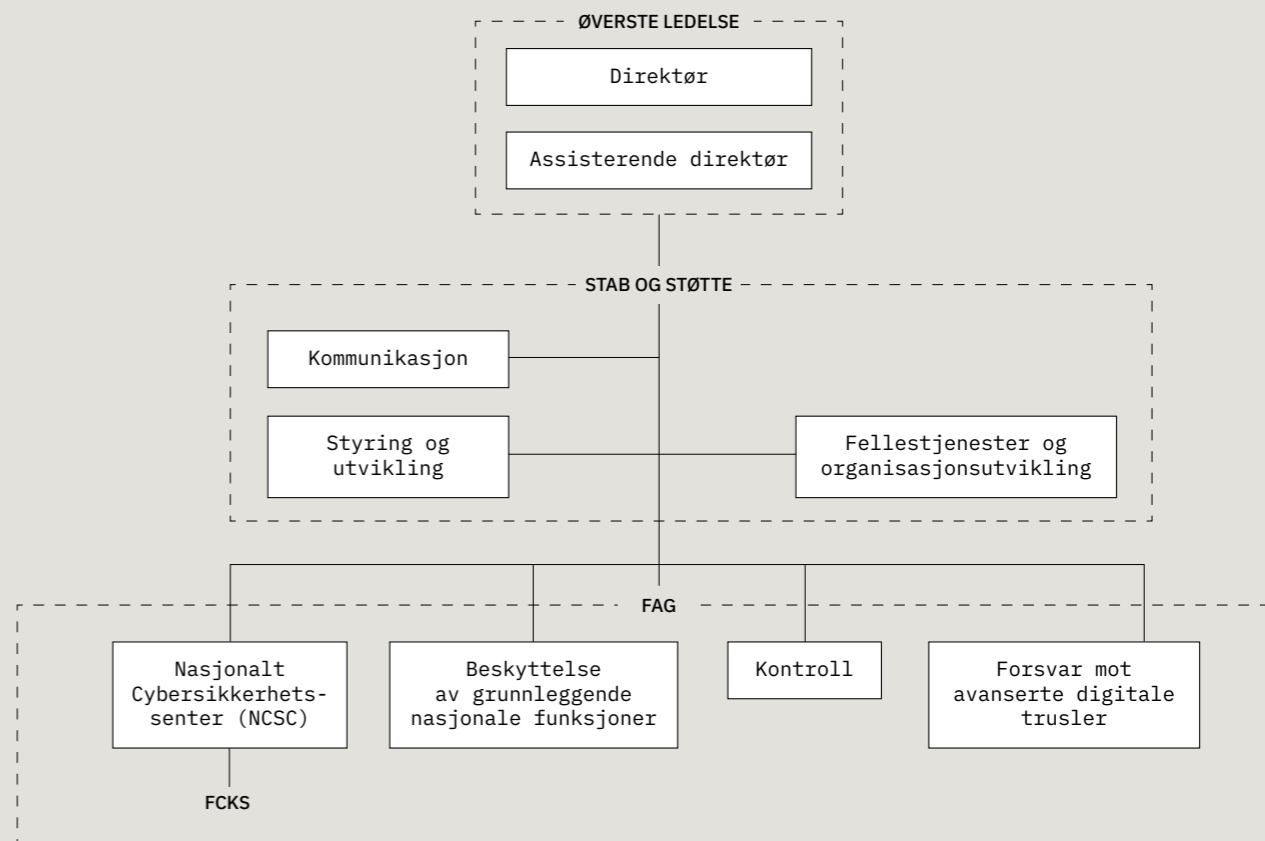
ØVERSTE LEDELSE

Direktør

Assisterende direktør

STAB OG STØTTE

Kommunikasjon

Styring og utvikling

Fellestjenester og organisasjonsutvikling

FAG

Nasjonalt Cybersikkerhetssenter (NCSC)

Beskyttelse av grunnleggende nasjonale funksjoner

Kontroll

Forsvar mot avanserte digitale trusler

FCKS